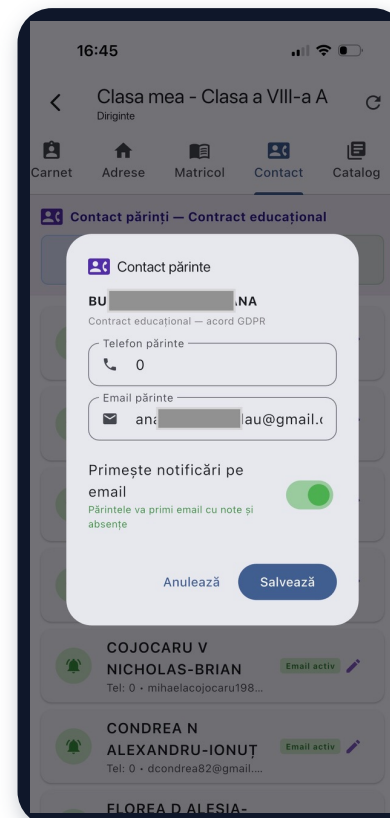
16:45

Clasa mea - Clasa a VIII-a A
Diriginte

Carnet Adrese Matricol Contact Catalog

Contact părinți — Contract educațional

Contact părinte

BU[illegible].NA
Contract educațional — acord GDPR

Telefon părinte
0

Email părinte
ana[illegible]lau@gmail.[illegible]

Primește notificări pe email
Părintele va primi email cu note și absențe

Anulează Salvează

COJOCARU V NICHOLAS-BRIAN
Email activ
Tel: 0 • mihaelacojocaru198...

CONDREA N ALEXANDRU-IONUȚ
Email activ
Tel: 0 • dcondrea82@gmail....

FLOREA D ALESIA-